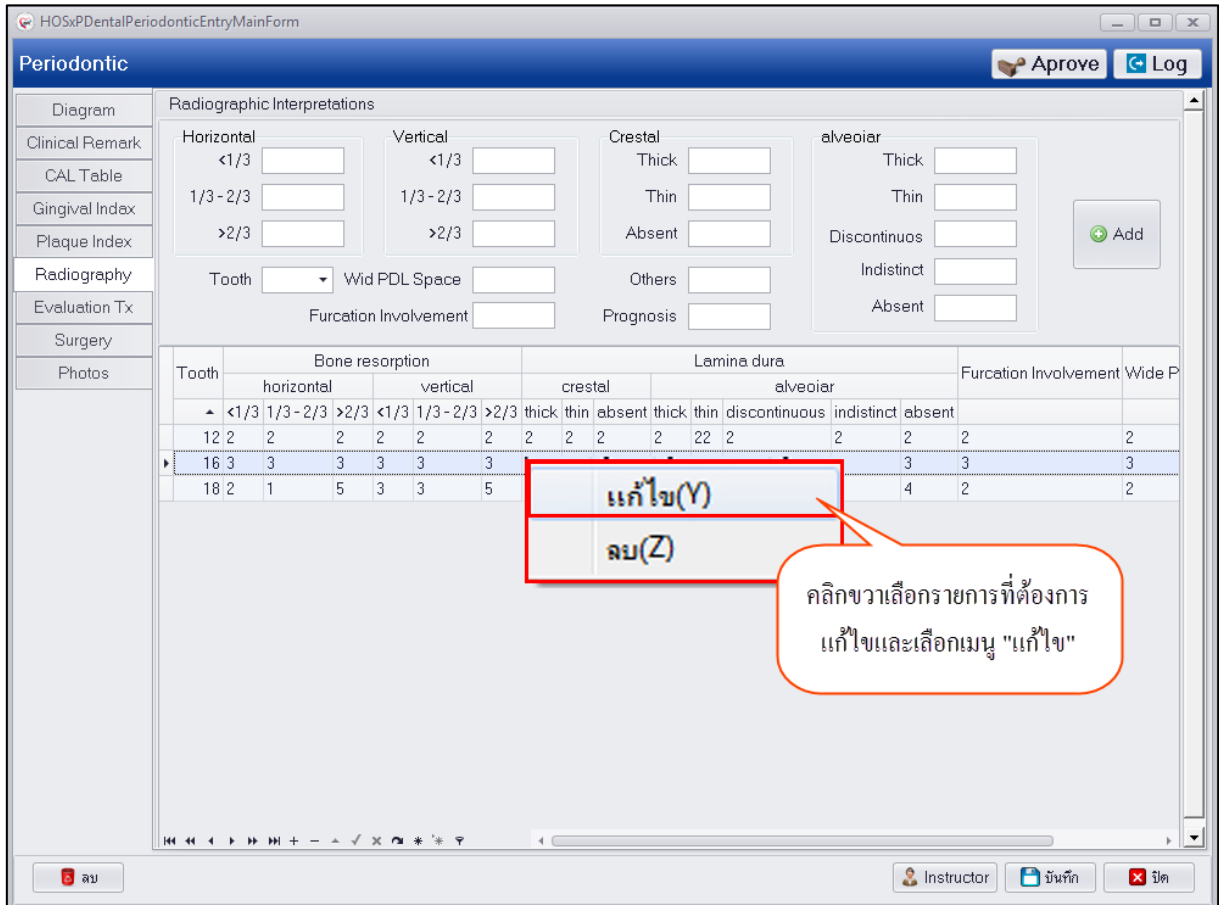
HOSxPDentalPeriodonticEntryMainForm

Periodontic

Aprove
Log

Diagram
Clinical Remark
CAL Table
Gingival Indax
Plaque Index
Radiography
Evaluation Tx
Surgery
Photos

Radiographic Interpretations

Horizontal
<1/3
1/3 - 2/3
>2/3

Vertical
<1/3
1/3 - 2/3
>2/3

Crestal
Thick
Thin
Absent

alveoiar
Thick
Thin
Discontinuos
Indistinct
Absent

Add

Tooth
Wid PDL Space
Others
Furcation Involvement
Prognosis

| Tooth | Bone resorption horizontal <1/3 | 1/3 - 2/3 | >2/3 | vertical <1/3 | 1/3 - 2/3 | >2/3 | Lamina dura crestal thick | thin | absent | alveoiar thick | thin | discontinuous | indistinct | absent | Furcation Involvement | Wide P |
|---|---|---|---|---|---|---|---|---|---|---|---|---|---|---|---|---|
| 12 | 2 | 2 | 2 | 2 | 2 | 2 | 2 | 2 | 2 | 2 | 22 | 2 | 2 | 2 | 2 | 2 |
| 16 | 3 | 3 | 3 | 3 | 3 | 3 | | | | | | | | 3 | 3 | 3 |
| 18 | 2 | 1 | 5 | 3 | 3 | 5 | | | | | | | | 4 | 2 | 2 |

แก้ไข(Y)
ลบ(Z)

คลิกขวาเลือกรายการที่ต้องการแก้ไขและเลือกเมนู "แก้ไข"

ลบ
Instructor
บันทึก
ปิด